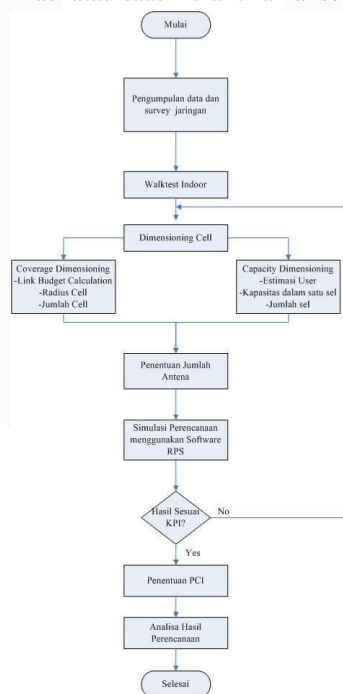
Mulai

Pengumpulan data dan survey jaringan

Walktest Indoor

Dimensioning Cell

Coverage Dimensioning
-Link Budget Calculation
-Radius Cell
-Jumlah Cell

Capacity Dimensioning
-Estimasi User
-Kapasitas dalam satu sel
-Jumlah sel

Penentuan Jumlah Antena

Simulasi Perencanaan menggunakan Software RPS

Hasil Sesuai KPI?

No

Yes

Penentuan PCI

Analisa Hasil Perencanaan

Selesai